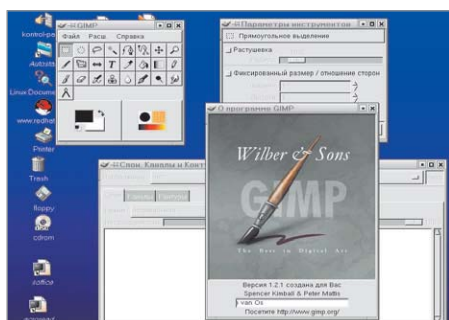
kontrol-pa
Autostart
Linux Documen
www.redhat
Printer
Trash
floppy
cdrom
soffice

GIMP
Файл Расш. Справка

Параметры инструментов
Прямоугольное выделение
Растушевка
Фиксированный размер / отношение сторон

Слои, Каналы и Конт
Каналы Контуры

О программе GIMP
Wilber & Sons
GIMP
The Best in Digital Art
Версия 1.2.1 создана для Вас
Spencer Kimball & Peter Mattis
Ivan Os
Посетите http://www.gimp.org/